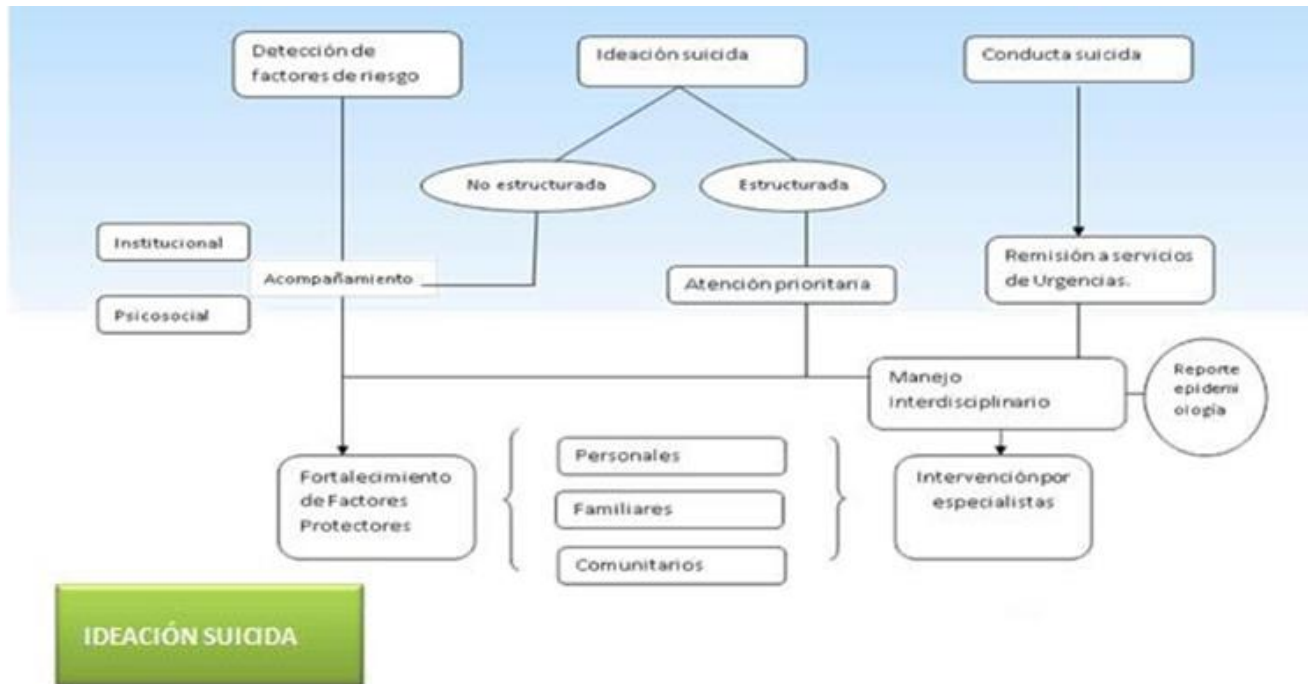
Detección de factores de riesgo

Ideación suicida

Conducta suicida

No estructurada

Estructurada

Institucional

Acompañamiento

Psicosocial

Atención prioritaria

Remisión a servicios de Urgencias.

Manejo interdisciplinario

Reporte epidemiologia

Fortalecimiento de Factores Protectores

Personales

Familiares

Comunitarios

Intervención por especialistas

IDEACIÓN SUICIDA